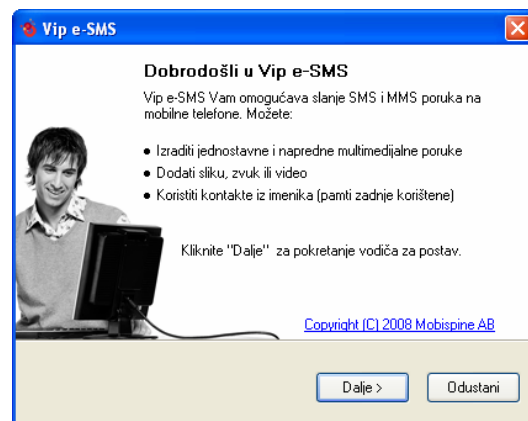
Vip e-SMS

Dobrodošli u Vip e-SMS

Vip e-SMS Vam omogućava slanje SMS i MMS poruka na mobilne telefone. Možete:

• Izraditi jednostavne i napredne multimedijalne poruke
• Dodati sliku, zvuk ili video
• Koristiti kontakte iz imenika (pamti zadnje korištene)

Kliknite "Dalje" za pokretanje vodiča za postav.

Copyright (C) 2008 Mobispine AB

Dalje >
Odustani